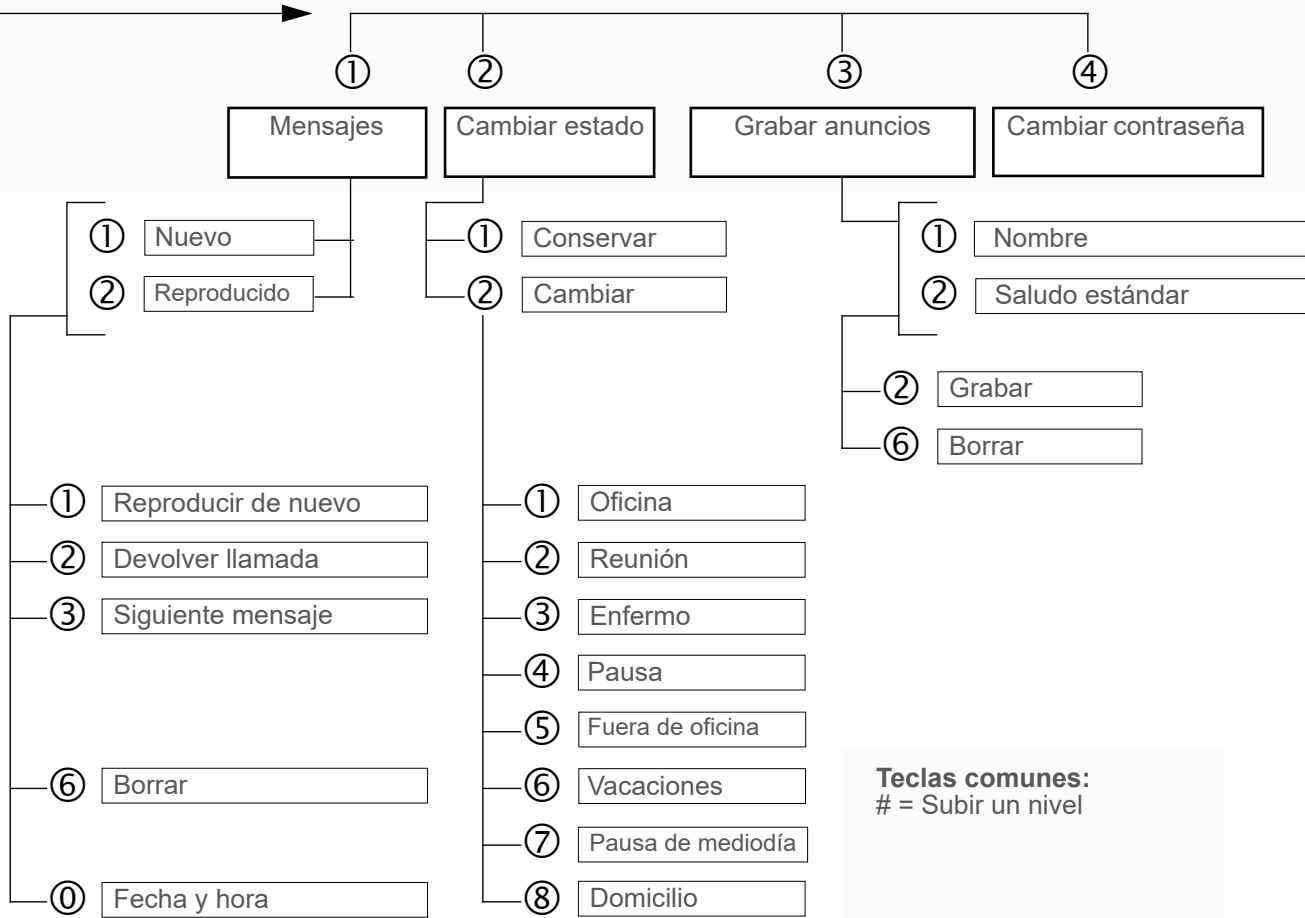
① ② ③ ④

Mensajes

Cambiar estado

Grabar anuncios

Cambiar contraseña

① Nuevo
② Reproducido

① Conservar
② Cambiar

① Nombre
② Saludo estándar

② Grabar
⑥ Borrar

① Reproducir de nuevo
② Devolver llamada
③ Siguiente mensaje
⑥ Borrar
⓪ Fecha y hora

① Oficina
② Reunión
③ Enfermo
④ Pausa
⑤ Fuera de oficina
⑥ Vacaciones
⑦ Pausa de mediodía
⑧ Domicilio

**Teclas comunes:**
# = Subir un nivel